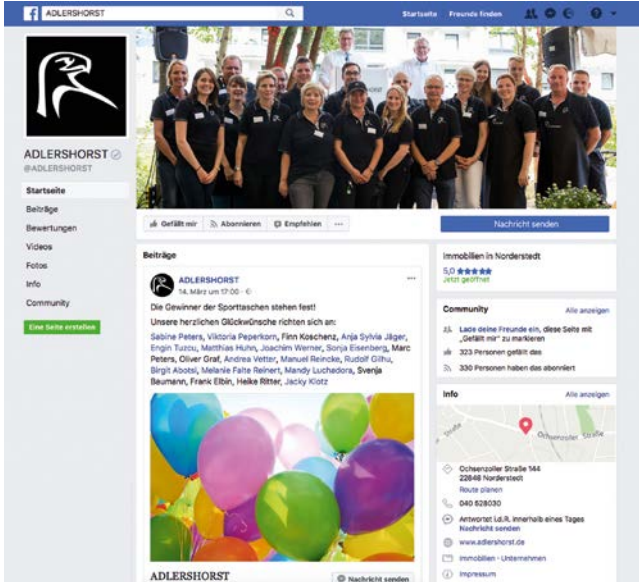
ADLERSHORST

Startseite Freunde finden

ADLERSHORST
@ADLERSHORST

Startseite
Beiträge
Bewertungen
Videos
Fotos
Info
Community

Eine Seite erstellen

Gefällt mir Abonnieren Empfehlen ···

Nachricht senden

Beiträge

ADLERSHORST
14. März um 17:00 ·

Die Gewinner der Sporttaschen stehen fest!

Unsere herzlichen Glückwünsche richten sich an:

Sabine Peters, Viktoria Peperkorn, Finn Koschenz, Anja Sylvia Jäger, Engin Tuzcu, Matthias Huhn, Joachim Werner, Sonja Eisenberg, Marc Peters, Oliver Graf, Andrea Vetter, Manuel Reincke, Rudolf Gilhu, Birgit Abotsi, Melanie Falte Reinert, Mandy Luchadora, Svenja Baumann, Frank Elbin, Heike Ritter, Jacky Klotz

ADLERSHORST

Nachricht senden

Immobilien in Norderstedt

5,0 ★★★★★
Jetzt geöffnet

Community Alle anzeigen

Lade deine Freunde ein, diese Seite mit „Gefällt mir" zu markieren

323 Personen gefällt das

330 Personen haben das abonniert

Info Alle anzeigen

Ochsenzoller Straße

Ochsenzoller Straße 144
22848 Norderstedt
Route planen

040 528030

Antwortet i.d.R. innerhalb eines Tages
Nachricht senden

www.adlershorst.de

Immobilien · Unternehmen

Impressum